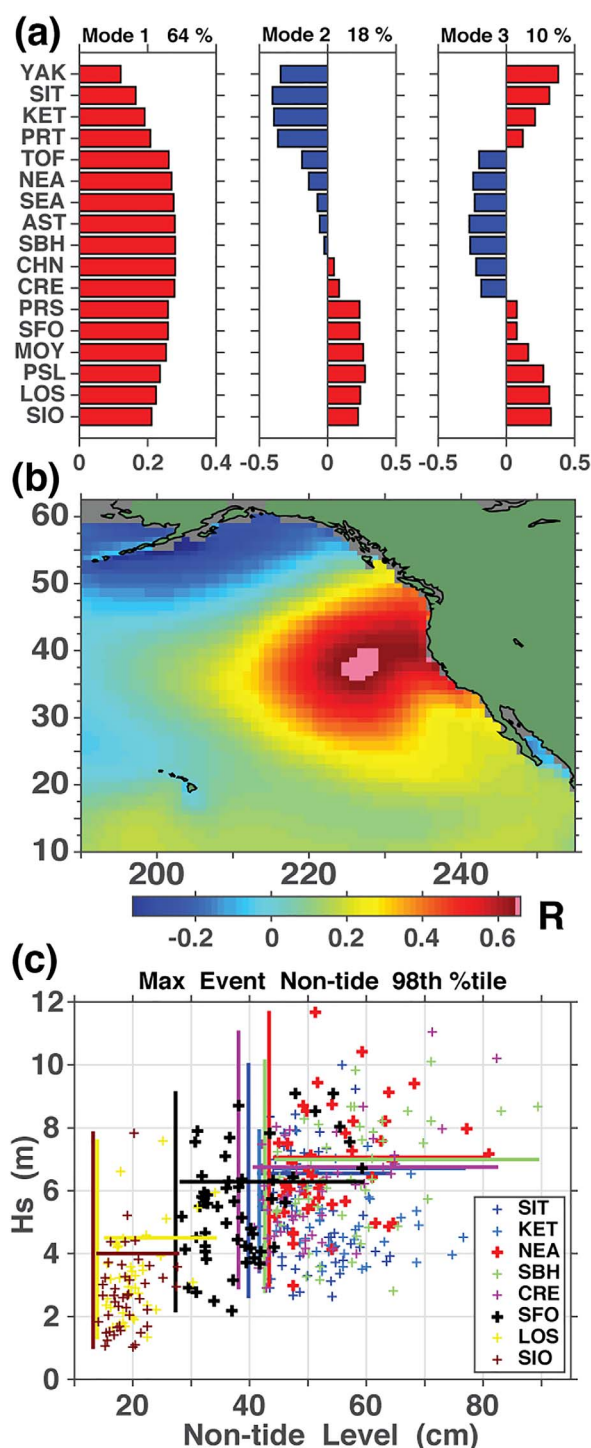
(a)

Mode 1 64 %

Mode 2 18 %

Mode 3 10 %

YAK
SIT
KET
PRT
TOF
NEA
SEA
AST
SBH
CHN
CRE
PRS
SFO
MOY
PSL
LOS
SIO

0 0.2 0.4 -0.5 0 0.5 -0.5 0 0.5

(b)

60
50
40
30
20
10

200 220 240

-0.2 0 0.2 0.4 0.6 R

(c)

Max Event Non-tide 98th %tile

Hs (m)

12
10
8
6
4
2
0

20 40 60 80

Non-tide Level (cm)

SIT
KET
NEA
SBH
CRE
SFO
LOS
SIO